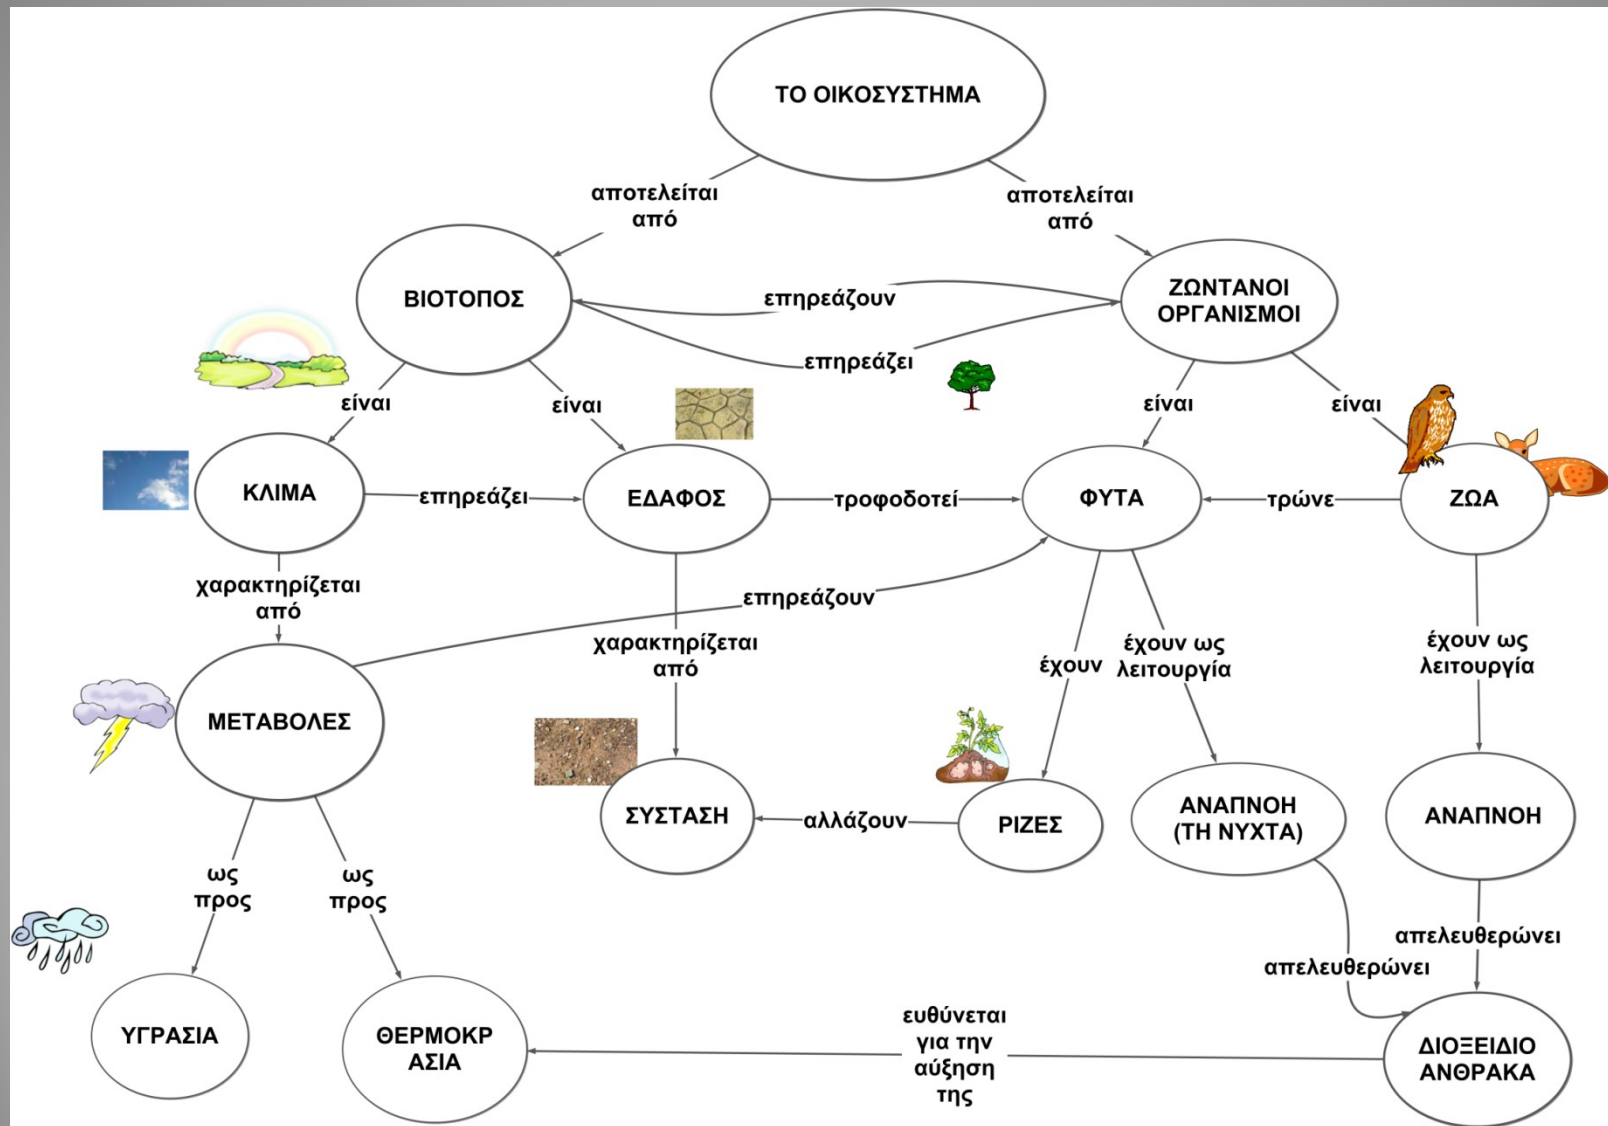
ΤΟ ΟΙΚΟΣΥΣΤΗΜΑ

αποτελείται από

αποτελείται από

ΒΙΟΤΟΠΟΣ

επηρεάζουν

ΖΩΝΤΑΝΟΙ ΟΡΓΑΝΙΣΜΟΙ

επηρεάζει

είναι

είναι

είναι

είναι

ΚΛΙΜΑ

επηρεάζει

ΕΔΑΦΟΣ

τροφοδοτεί

ΦΥΤΑ

τρώνε

ΖΩΑ

χαρακτηρίζεται από

επηρεάζουν

χαρακτηρίζεται από

έχουν

έχουν ως λειτουργία

έχουν ως λειτουργία

ΜΕΤΑΒΟΛΕΣ

ΣΥΣΤΑΣΗ

αλλάζουν

ΡΙΖΕΣ

ΑΝΑΠΝΟΗ (ΤΗ ΝΥΧΤΑ)

ΑΝΑΠΝΟΗ

ως προς

ως προς

απελευθερώνει

απελευθερώνει

ΥΓΡΑΣΙΑ

ΘΕΡΜΟΚΡΑΣΙΑ

ευθύνεται για την αύξηση της

ΔΙΟΞΕΙΔΙΟ ΑΝΘΡΑΚΑ